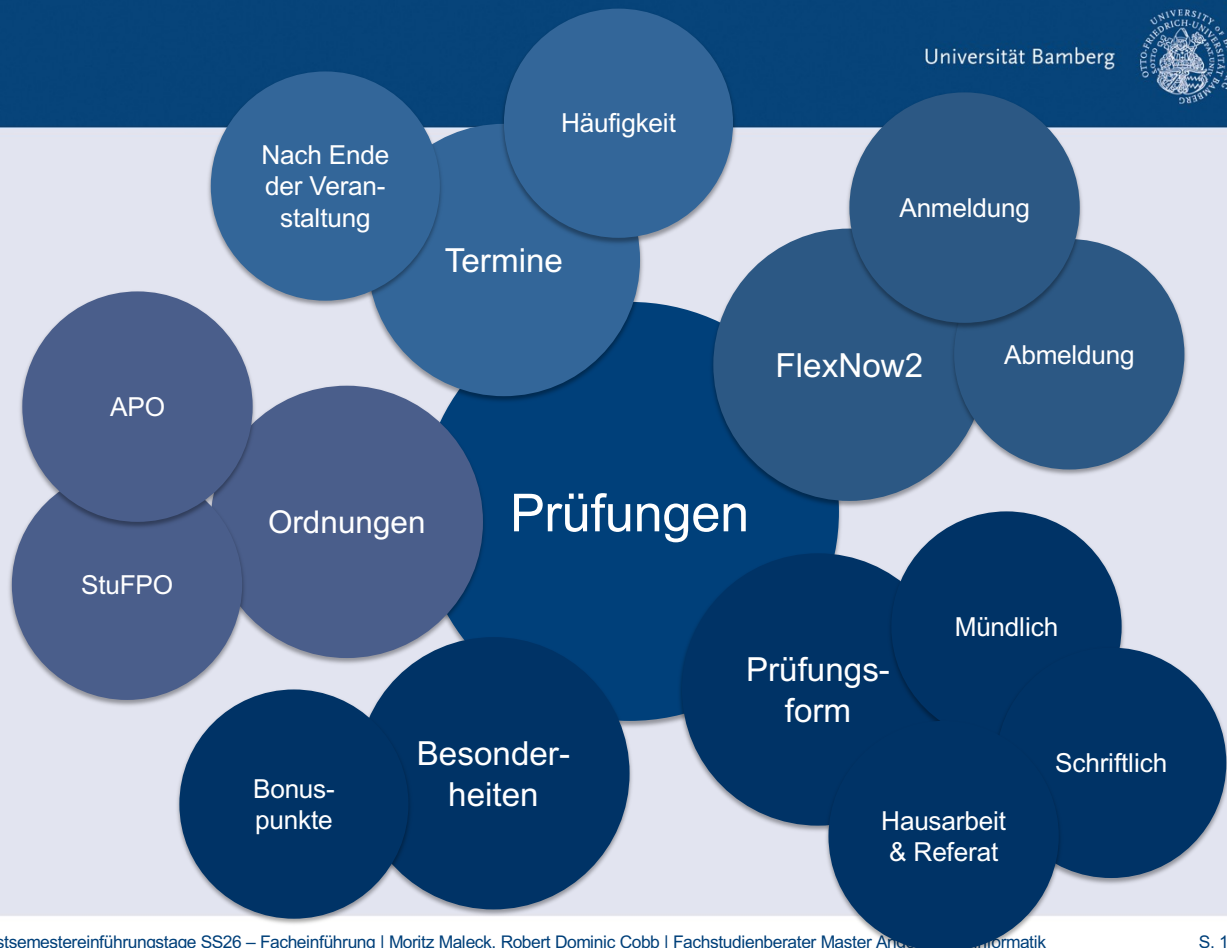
Universität Bamberg

UNIVERSITY OF BAMBERG OTTO-FRIEDRICH-UNIVERSITÄT

Häufigkeit

Nach Ende der Veranstaltung

Termine

Anmeldung

FlexNow2

Abmeldung

APO

Ordnungen

StuFPO

Prüfungen

Mündlich

Prüfungsform

Schriftlich

Besonderheiten

Bonuspunkte

Hausarbeit & Referat

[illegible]tsemestereinführungstage SS26 – Facheinführung | Moritz Maleck, Robert Dominic Cobb | Fachstudienberater Master And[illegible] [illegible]nformatik

S. 1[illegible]